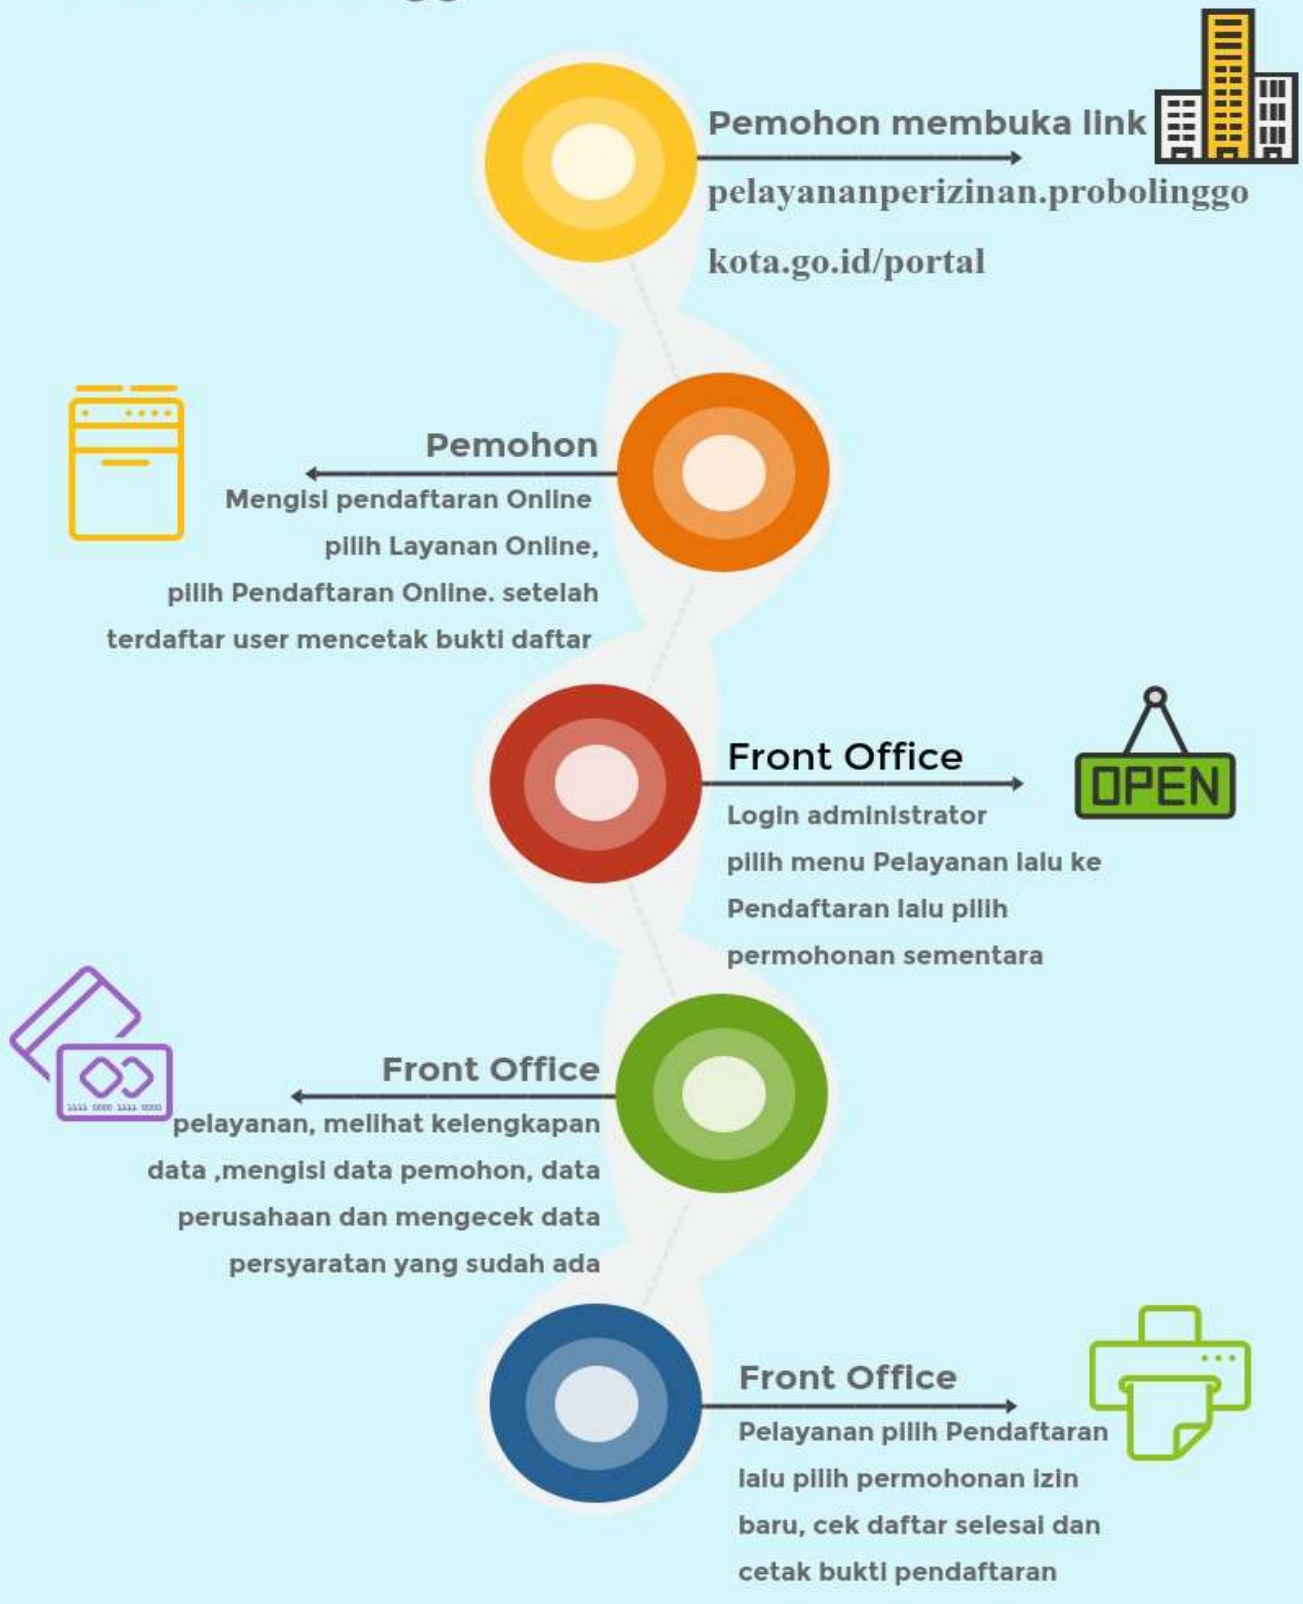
Pemohon membuka link

pelayananperizinan.probolinggo kota.go.id/portal

Pemohon

Mengisi pendaftaran Online pilih Layanan Online, pilih Pendaftaran Online. setelah terdaftar user mencetak bukti daftar

Front Office

OPEN

Login administrator pilih menu Pelayanan lalu ke Pendaftaran lalu pilih permohonan sementara

Front Office

pelayanan, melihat kelengkapan data ,mengisi data pemohon, data perusahaan dan mengecek data persyaratan yang sudah ada

Front Office

Pelayanan pilih Pendaftaran lalu pilih permohonan izin baru, cek daftar selesai dan cetak bukti pendaftaran